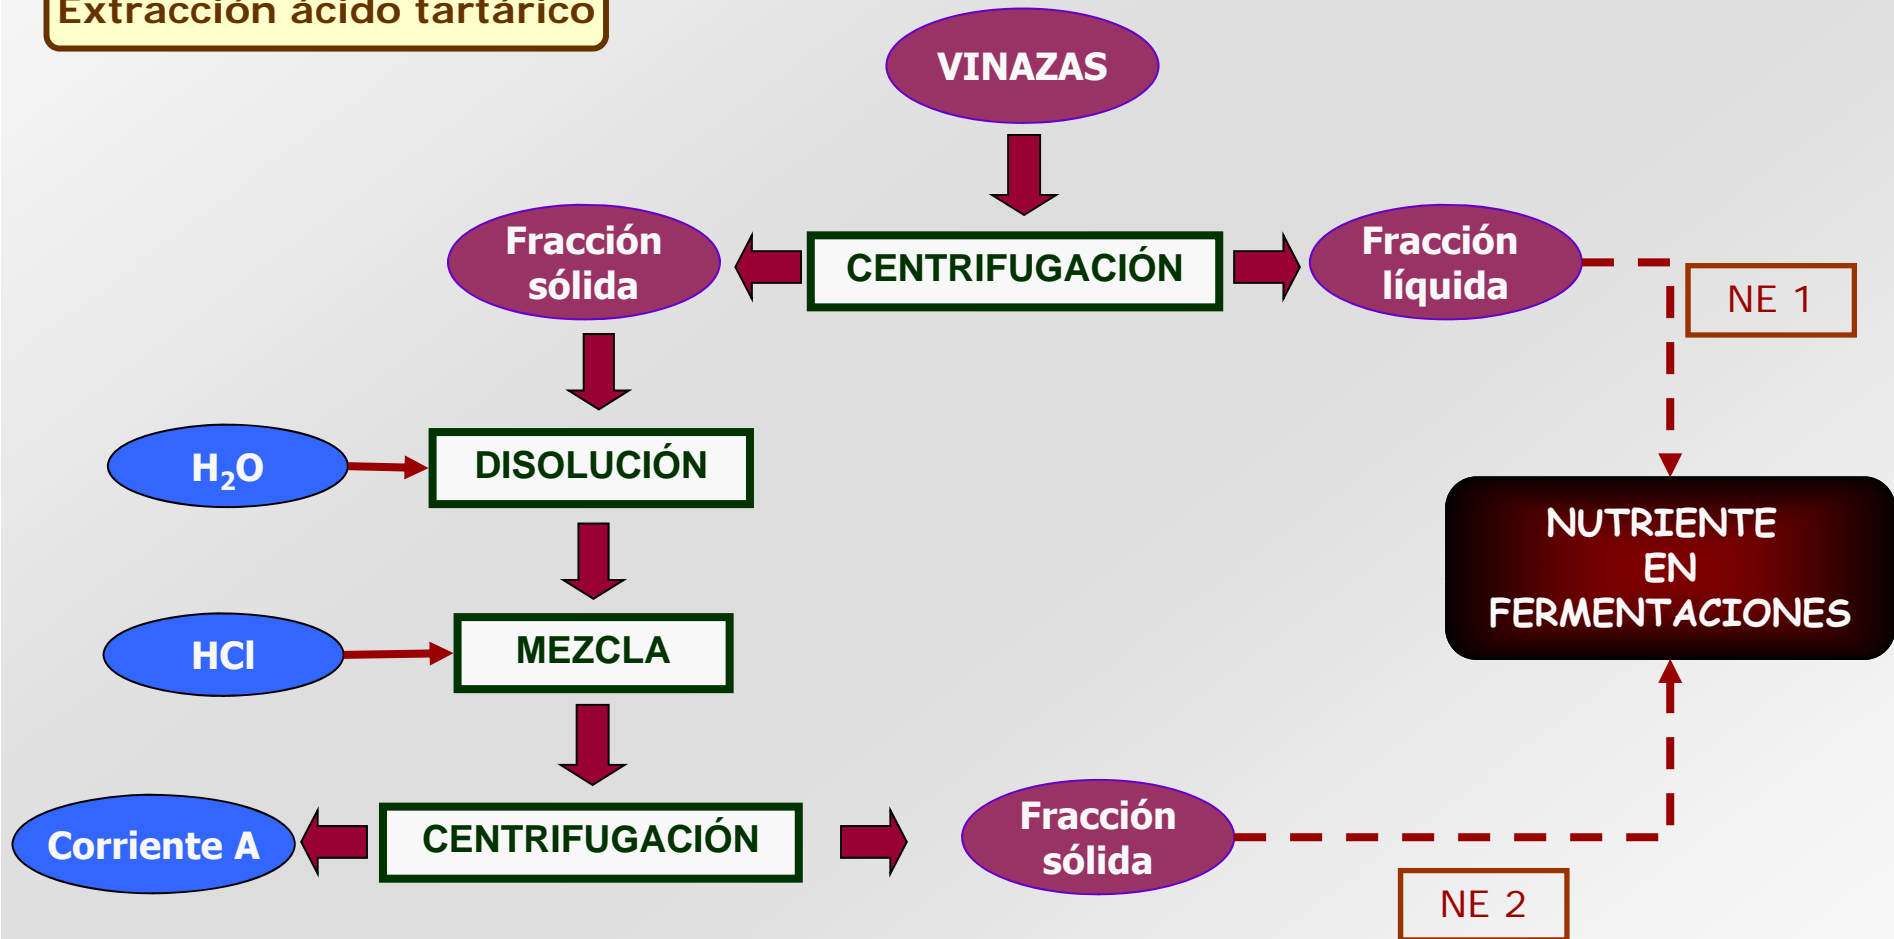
Extracción ácido tartárico

VINAZAS

Fracción sólida

CENTRIFUGACIÓN

Fracción líquida

NE 1

$H_2O$

DISOLUCIÓN

NUTRIENTE EN FERMENTACIONES

HCl

MEZCLA

Corriente A

CENTRIFUGACIÓN

Fracción sólida

NE 2